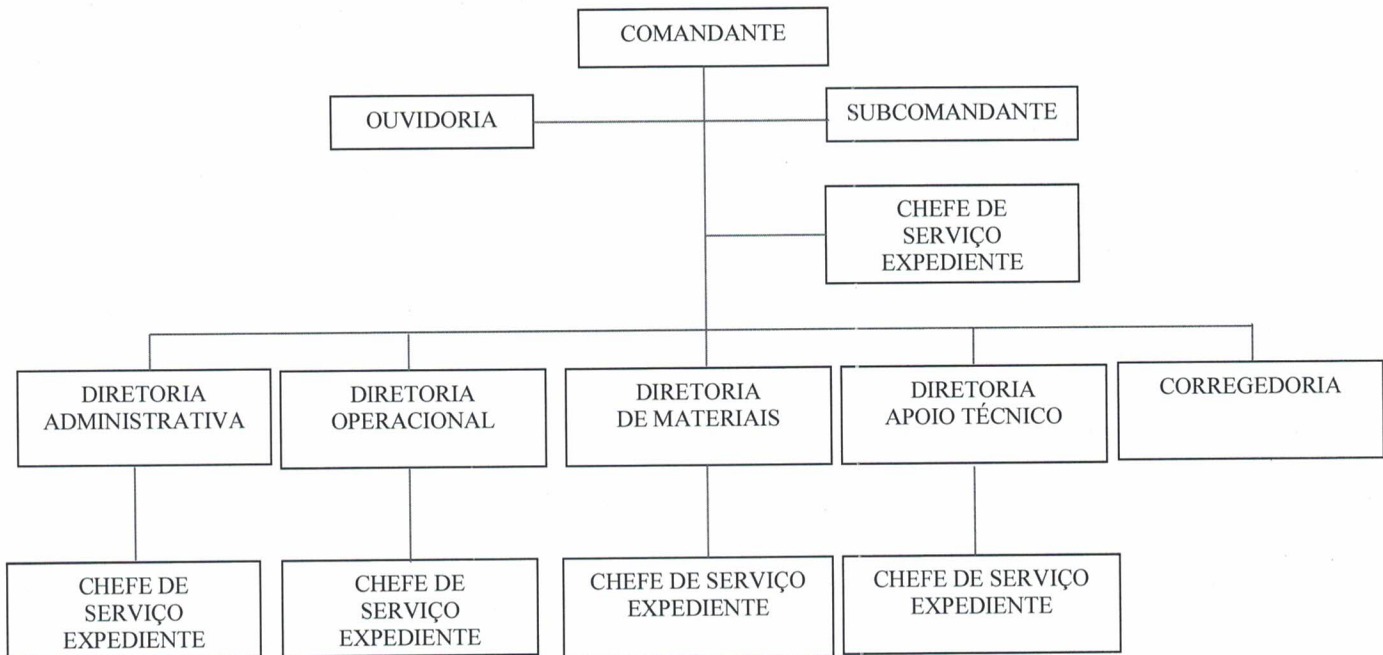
COMANDANTE

OUVIDORIA

SUBCOMANDANTE

CHEFE DE SERVIÇO EXPEDIENTE

DIRETORIA ADMINISTRATIVA

DIRETORIA OPERACIONAL

DIRETORIA DE MATERIAIS

DIRETORIA APOIO TÉCNICO

CORREGEDORIA

CHEFE DE SERVIÇO EXPEDIENTE

CHEFE DE SERVIÇO EXPEDIENTE

CHEFE DE SERVIÇO EXPEDIENTE

CHEFE DE SERVIÇO EXPEDIENTE